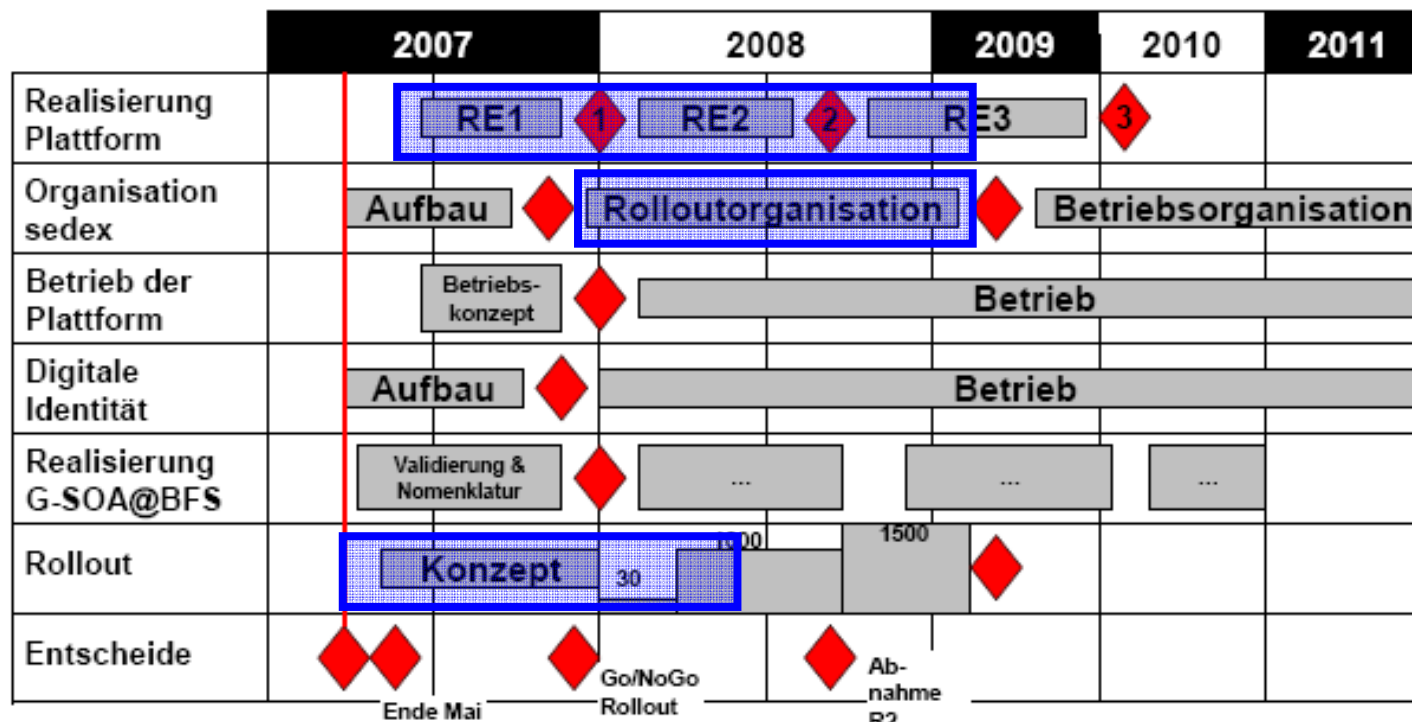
| | 2007 | 2008 | 2009 | 2010 | 2011 |
|---|---|---|---|---|---|
| Realisierung Plattform | RE1 1 | RE2 2 | RE3 | 3 | |
| Organisation sedex | Aufbau | Rolloutorganisation | | Betriebsorganisation | |
| Betrieb der Plattform | Betriebskonzept | Betrieb | | | |
| Digitale Identität | Aufbau | Betrieb | | | |
| Realisierung G-SOA@BFS | Validierung & Nomenklatur | ... | ... | ... | |
| Rollout | Konzept 30 | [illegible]00 | 1500 | | |
| Entscheide | Ende Mai | Go/NoGo Rollout | Abnahme R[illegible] | | |